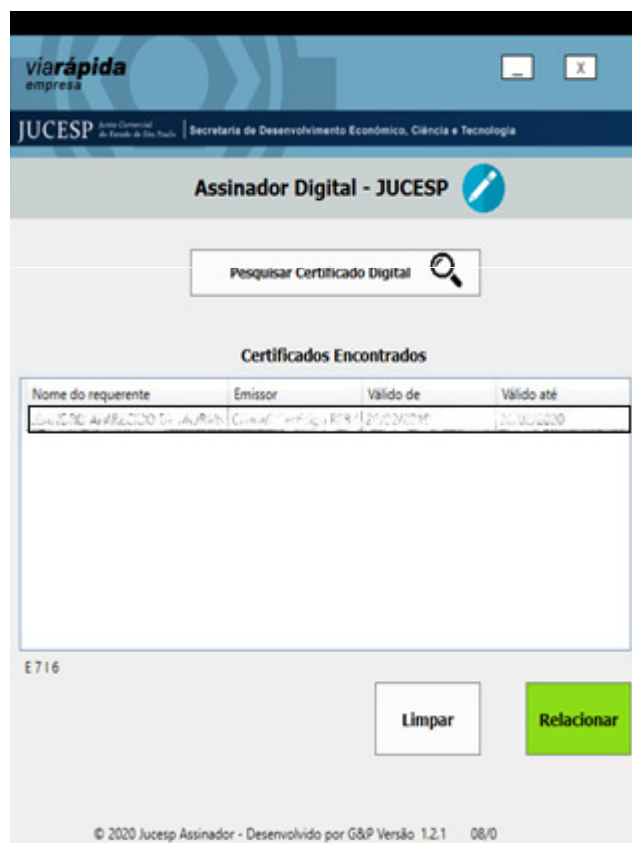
viarápida
empresa

_ X

JUCESP Junta Comercial do Estado de São Paulo | Secretaria de Desenvolvimento Econômico, Ciência e Tecnologia

Assinador Digital - JUCESP

Pesquisar Certificado Digital

Certificados Encontrados

| Nome do requerente | Emissor | Válido de | Válido até |
|---|---|---|---|
| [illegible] | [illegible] | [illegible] | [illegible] |

E716

Limpar

Relacionar

© 2020 Jucesp Assinador - Desenvolvido por G&P Versão 1.2.1 08/0